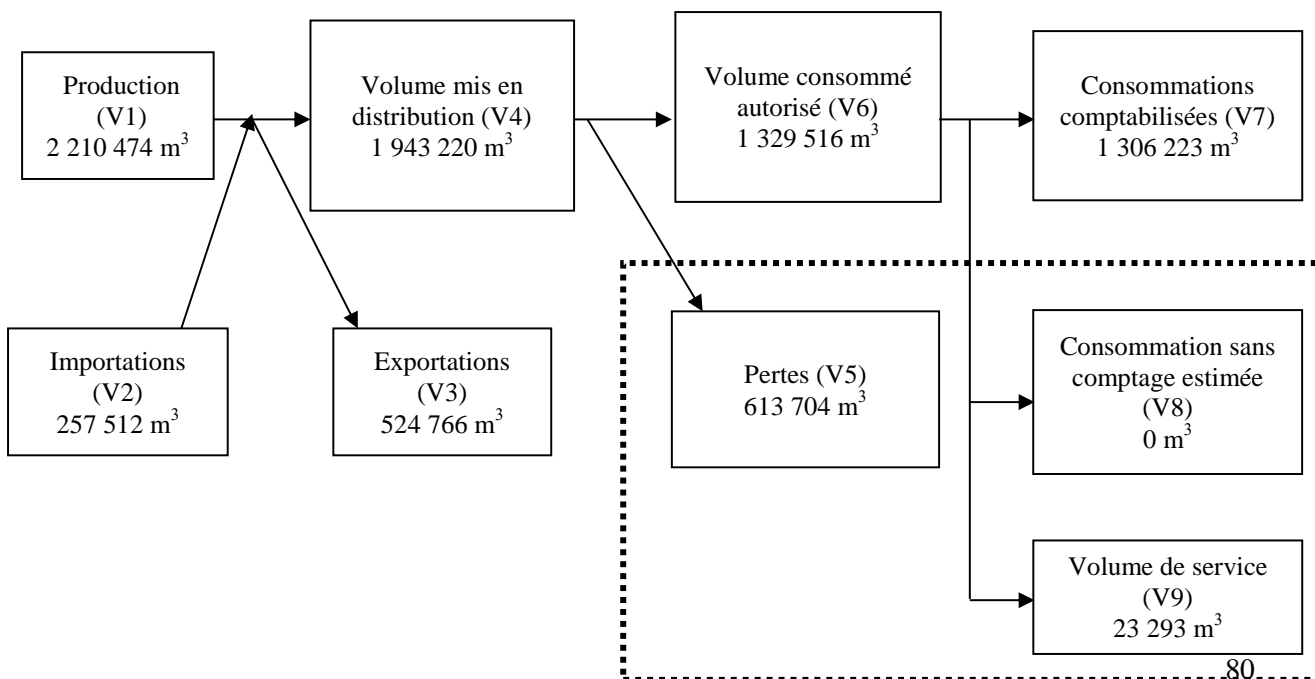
Production (V1) 2 210 474 m$^3$

Volume mis en distribution (V4) 1 943 220 m$^3$

Volume consommé autorisé (V6) 1 329 516 m$^3$

Consommations comptabilisées (V7) 1 306 223 m$^3$

Importations (V2) 257 512 m$^3$

Exportations (V3) 524 766 m$^3$

Pertes (V5) 613 704 m$^3$

Consommation sans comptage estimée (V8) 0 m$^3$

Volume de service (V9) 23 293 m$^3$

80